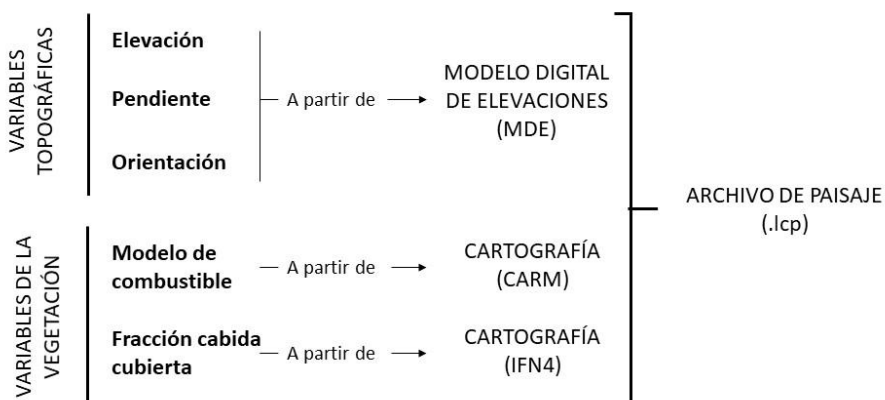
VARIABLES TOPOGRÁFICAS

Elevación

Pendiente

Orientación

A partir de

MODELO DIGITAL DE ELEVACIONES (MDE)

VARIABLES DE LA VEGETACIÓN

Modelo de combustible

A partir de

CARTOGRAFÍA (CARM)

Fracción cabida cubierta

A partir de

CARTOGRAFÍA (IFN4)

ARCHIVO DE PAISAJE (.lcp)